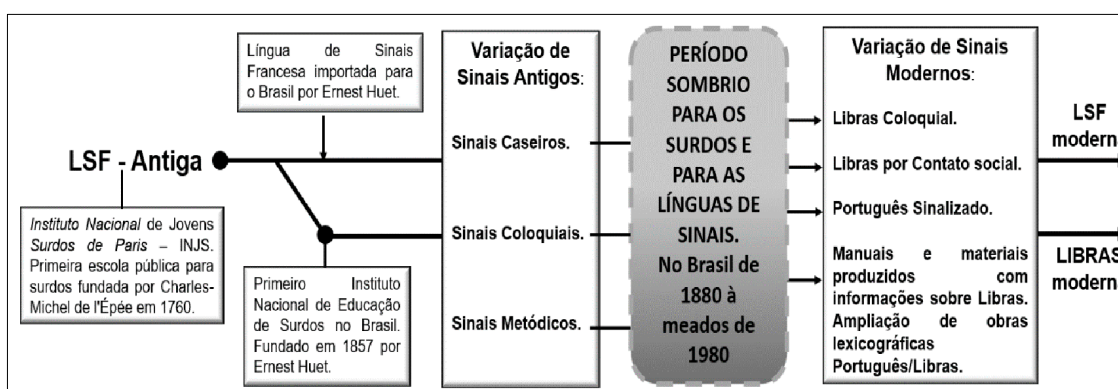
Língua de Sinais Francesa importada para o Brasil por Ernest Huet.

LSF - Antiga

Instituto Nacional de Jovens Surdos de Paris – INJS. Primeira escola pública para surdos fundada por Charles-Michel de l'Épée em 1760.

Primeiro Instituto Nacional de Educação de Surdos no Brasil. Fundado em 1857 por Ernest Huet.

Variação de Sinais Antigos:

Sinais Caseiros.

Sinais Coloquiais.

Sinais Metódicos.

PERÍODO SOMBRIO PARA OS SURDOS E PARA AS LÍNGUAS DE SINAIS. No Brasil de 1880 à meados de 1980

Variação de Sinais Modernos:

Libras Coloquial.

Libras por Contato social.

Português Sinalizado.

Manuais e materiais produzidos com informações sobre Libras. Ampliação de obras lexicográficas Português/Libras.

LSF modern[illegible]

LIBRAS modern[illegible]